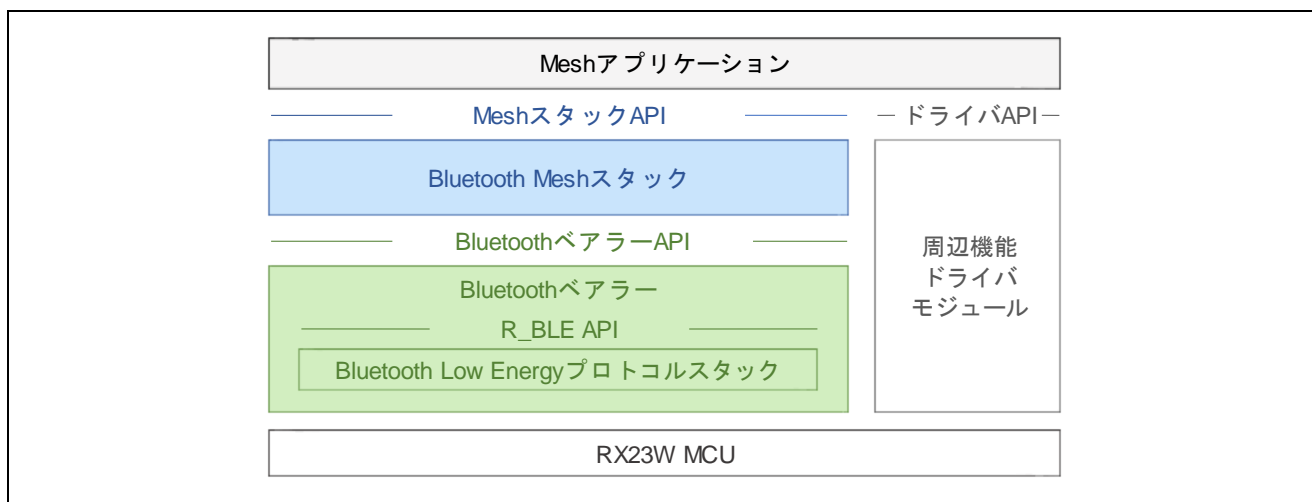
Meshアプリケーション

MeshスタックAPI

ドライバAPI

Bluetooth Meshスタック

BluetoothベアラーAPI

周辺機能
ドライバ
モジュール

Bluetoothベアラー

R_BLE API

Bluetooth Low Energyプロトコルスタック

RX23W MCU